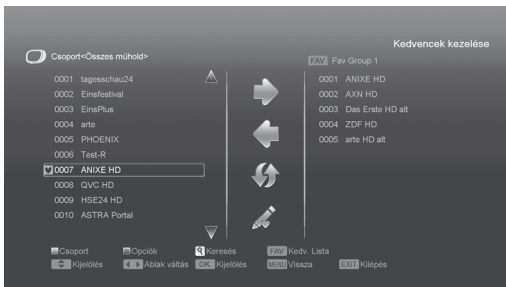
Kedvencek kezelése

Csoport<Összes műhold>

FAV Fav Group 1

0001 tagesschau24
0002 Einsfestival
0003 EinsPlus
0004 arte
0005 PHOENIX
0006 Test-R
0007 ANIXE HD
0008 QVC HD
0009 HSE24 HD
0010 ASTRA Portal

0001 ANIXE HD
0002 AXN HD
0003 Das Erste HD alt
0004 ZDF HD
0005 arte HD alt

Csoport
Opciók
Keresés
FAV Kedv. Lista
Kijelölés
Ablak váltás
OK Kijelölés
MENU Vissza
EXIT Kilépés